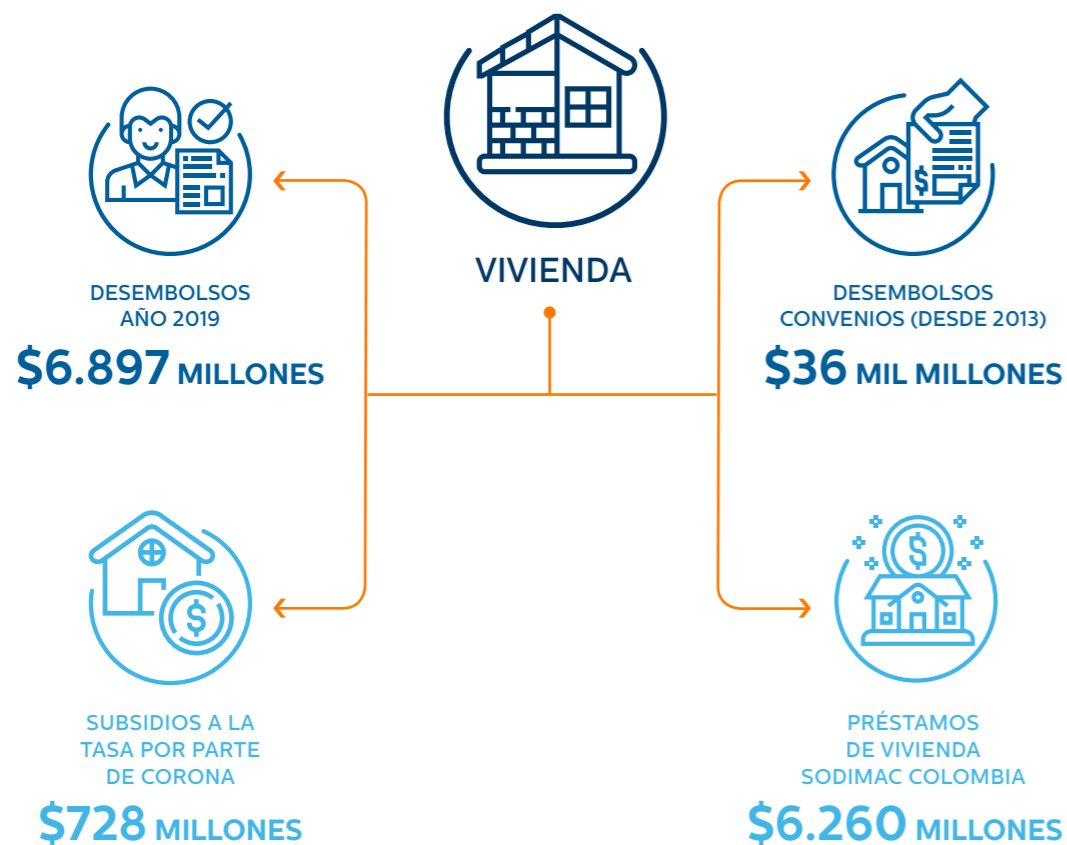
VIVIENDA

DESEMBOLSOS AÑO 2019
$6.897 MILLONES

DESEMBOLSOS CONVENIOS (DESDE 2013)
$36 MIL MILLONES

SUBSIDIOS A LA TASA POR PARTE DE CORONA
$728 MILLONES

PRÉSTAMOS DE VIVIENDA SODIMAC COLOMBIA
$6.260 MILLONES